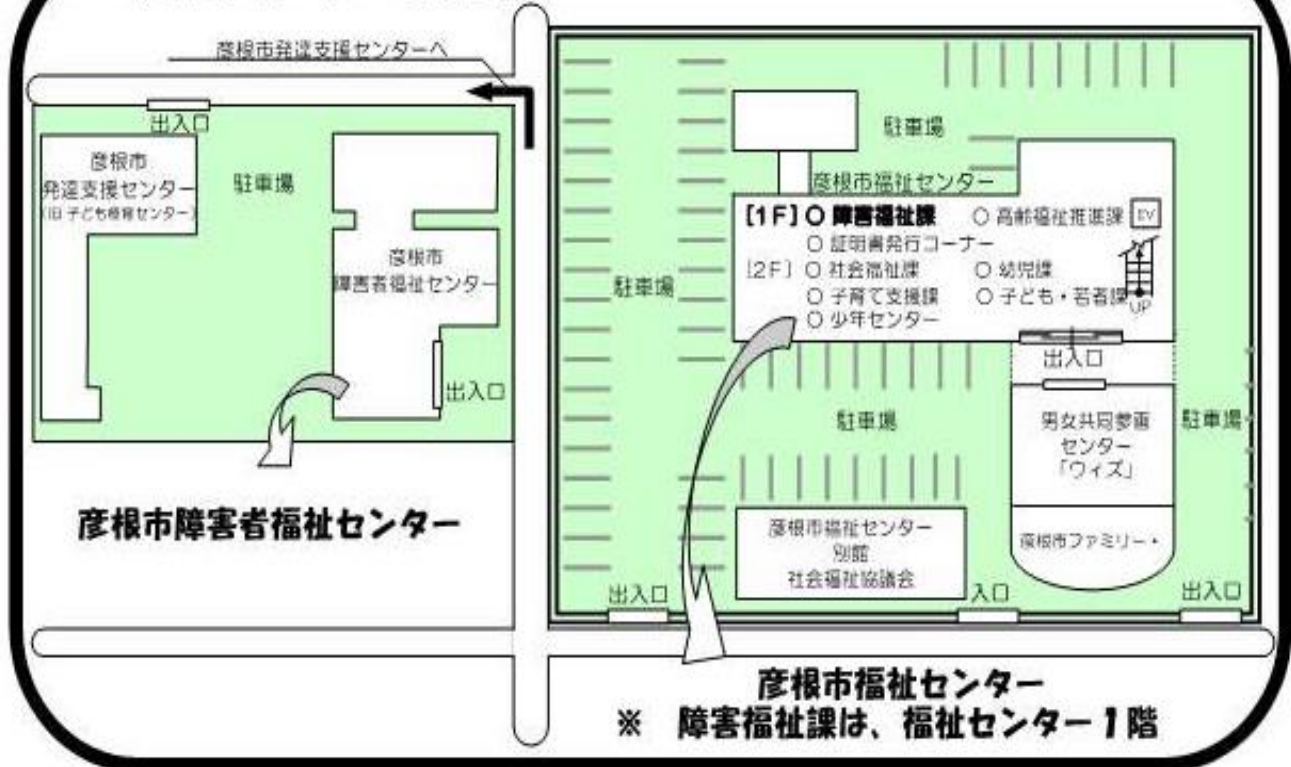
彦根市発達支援センターへ

出入口

彦根市
発達支援センター
(旧 子ども療育センター)

駐車場

彦根市
障害者福祉センター

出入口

彦根市障害者福祉センター

駐車場

彦根市福祉センター

【1F】○ 障害福祉課　○ 高齢福祉推進課 EV
○ 証明書発行コーナー
【2F】○ 社会福祉課　○ 幼児課
○ 子育て支援課　○ 子ども・若者課
○ 少年センター

UP

駐車場

出入口

駐車場

男女共同参画
センター
「ウィズ」

駐車場

彦根市ファミリー・

彦根市福祉センター
別館
社会福祉協議会

出入口

入口

出入口

彦根市福祉センター
※　障害福祉課は、福祉センター1階